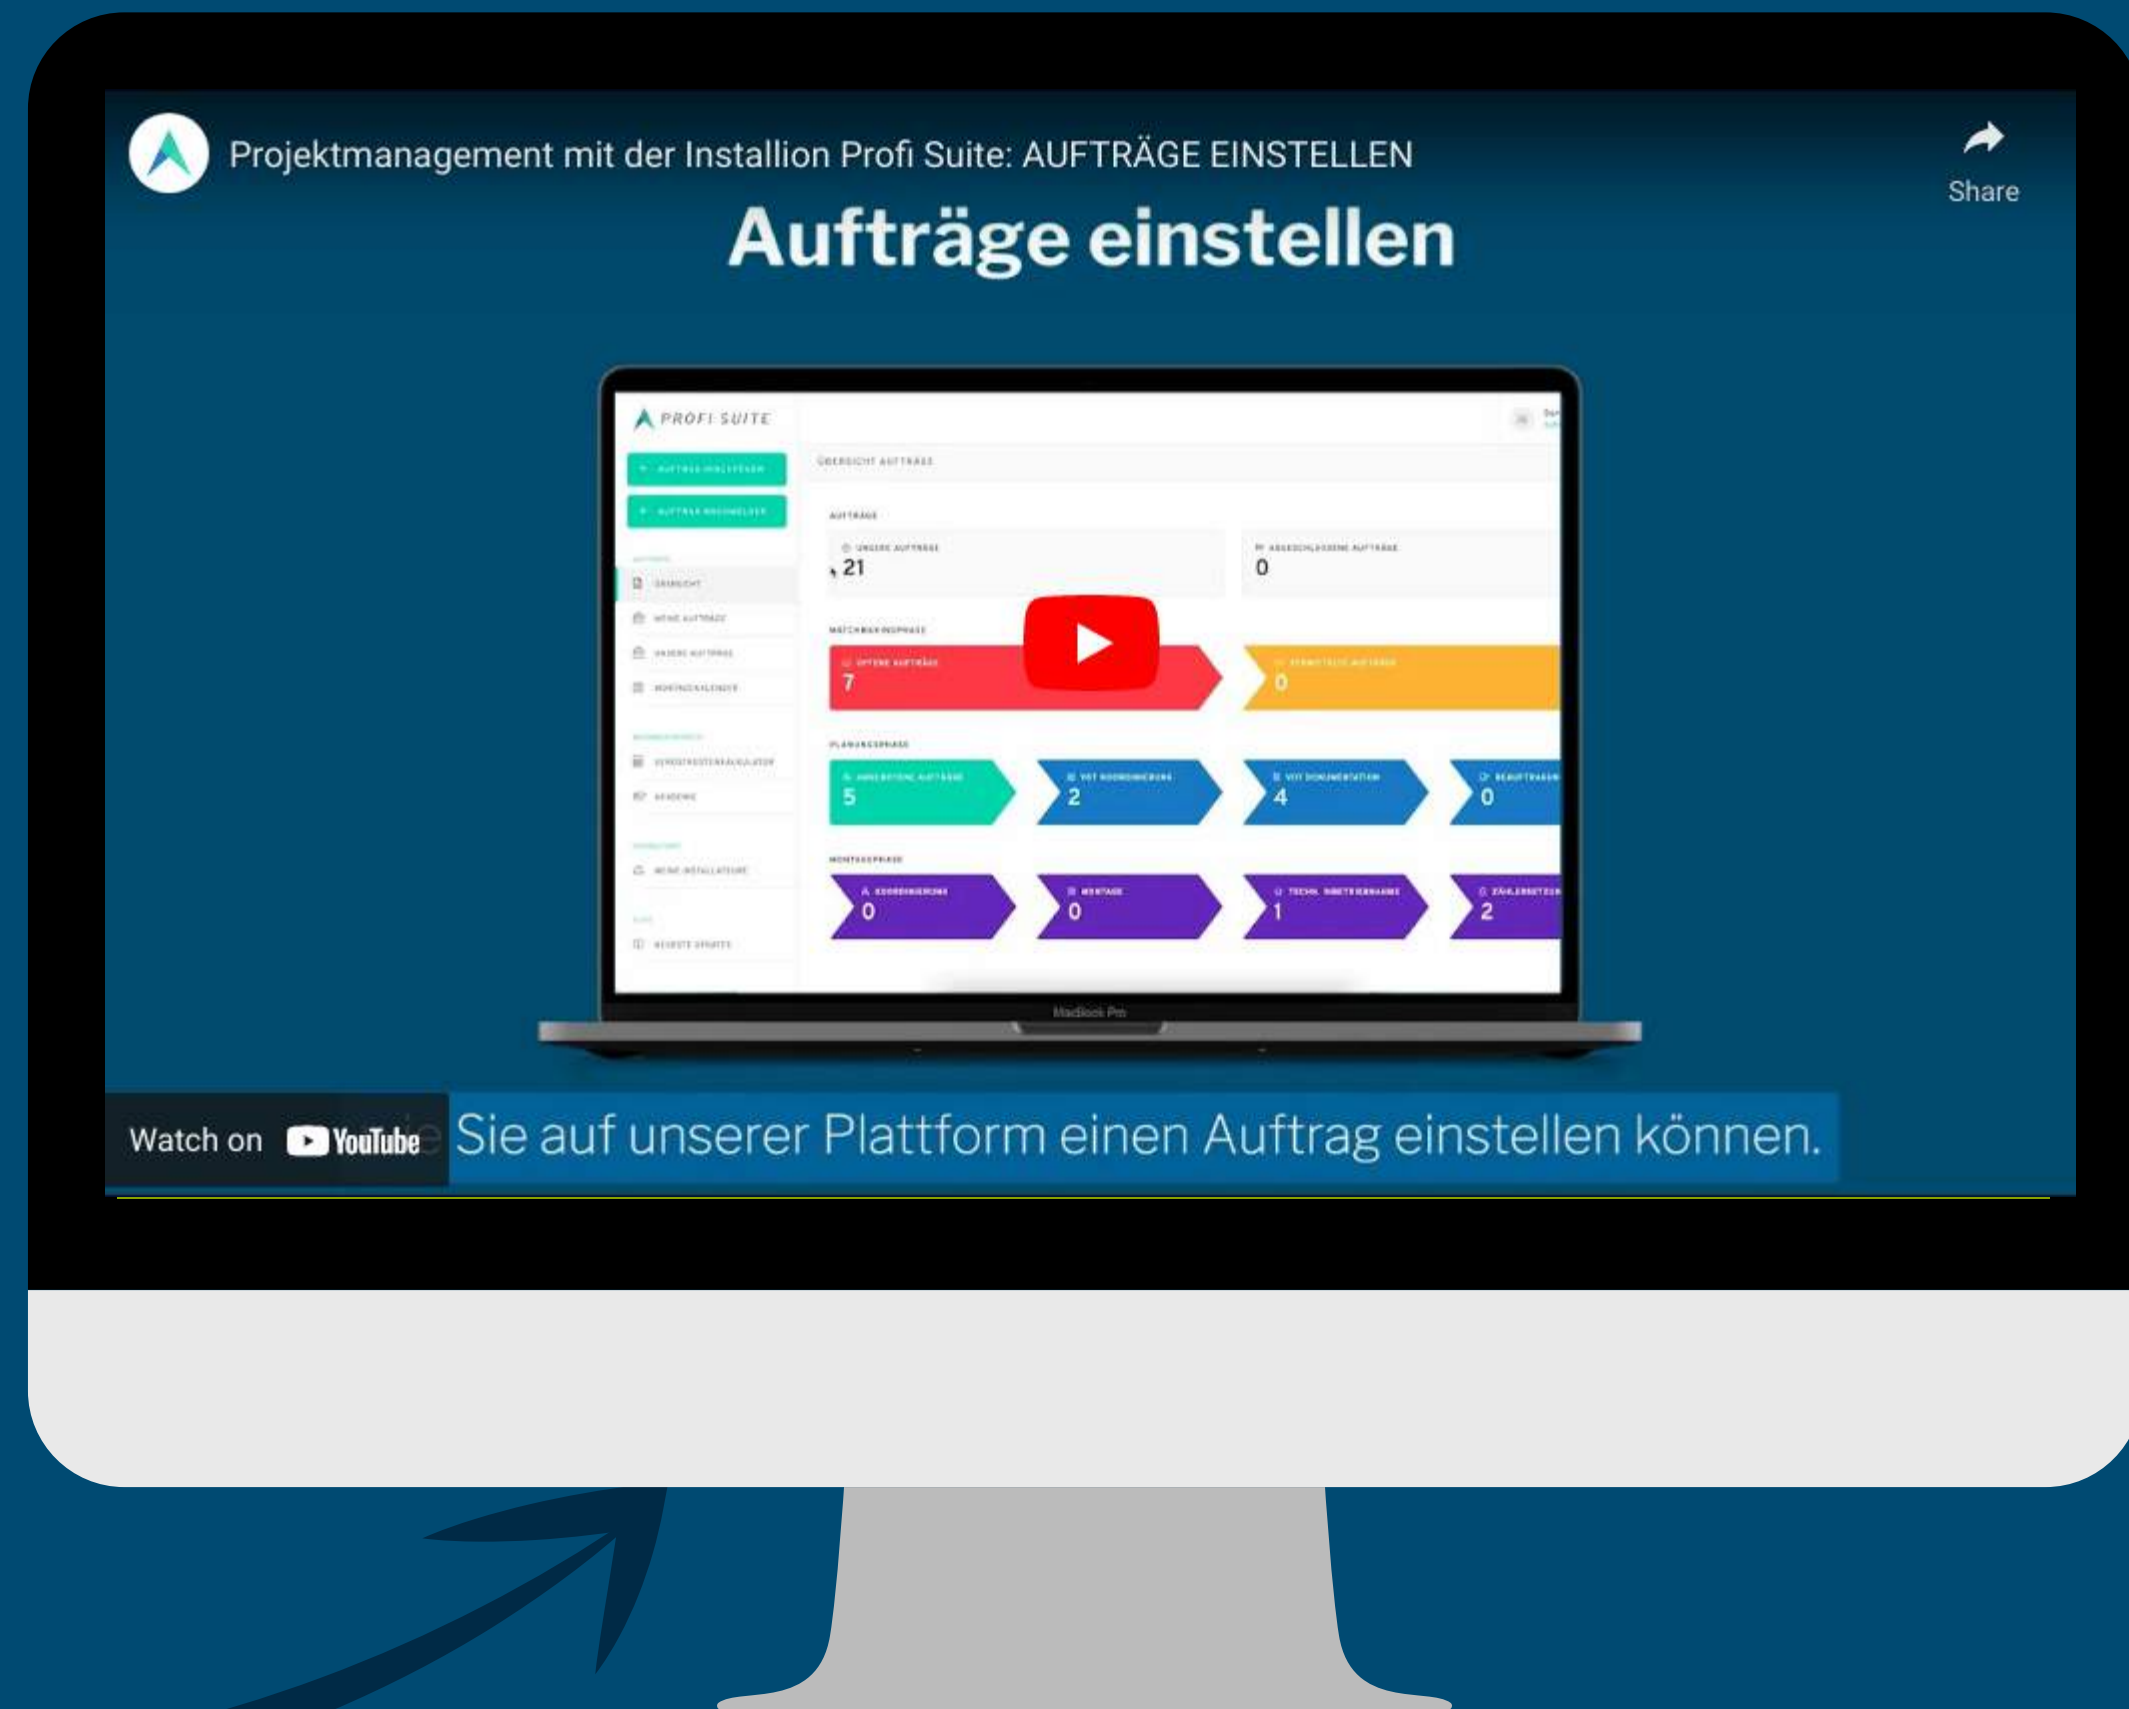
Projektmanagement mit der Installion Profi Suite: AUFTRÄGE EINSTELLEN

Share

Aufträge einstellen

PROFI SUITE

ÜBERSICHT AUFTRÄGE

AUFTRÄGE

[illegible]

21

0

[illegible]

7

0

5

2

4

0

0

0

1

2

MacBook Pro

Watch on YouTube

Sie auf unserer Plattform einen Auftrag einstellen können.